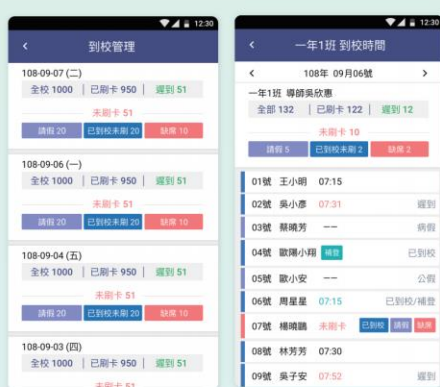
12:30
<
到校管理
108-09-07 (二)
全校 1000 | 已刷卡 950 | 遲到 51
未刷卡 51
請假 20 | 已到校未刷 20 | 缺席 10
108-09-06 (一)
全校 1000 | 已刷卡 950 | 遲到 51
未刷卡 51
請假 20 | 已到校未刷 20 | 缺席 10
108-09-04 (五)
全校 1000 | 已刷卡 950 | 遲到 51
未刷卡 51
請假 20 | 已到校未刷 20 | 缺席 10
108-09-03 (四)
全校 1000 | 已刷卡 950 | 遲到 51
未刷卡 51

12:30
<
一年1班 到校時間
<
108年 09月06號
>
一年1班 導師吳欣惠
全部 132 | 已刷卡 122 | 遲到 12
未刷卡 10
請假 5 | 已到校未刷 2 | 缺席 2
01號 王小明 07:15
02號 吳小彥 07:31 遲到
03號 蔡曉芳 -- 病假
04號 歐陽小翔 補登 已到校
05號 歐小安 -- 公假
06號 周星星 07:15 已到校/補登
07號 楊曉鵬 未刷卡 已到校 請假 缺席
08號 林芳芳 07:30
09號 吳子安 07:52 遲到